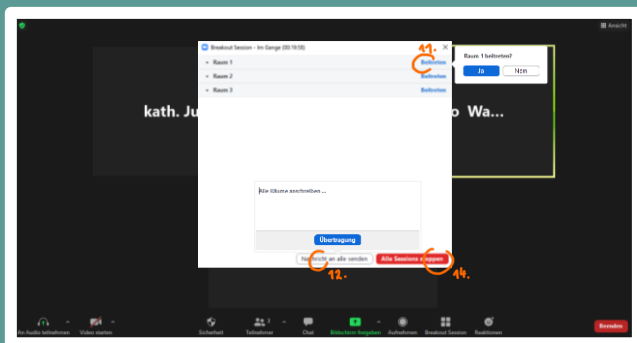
Ansicht

Breakout Session - Im Gange (00:19:58)

11.

Raum 1 Beitreten
Raum 2 Beitreten
Raum 3 Beitreten

Raum 1 beitreten?
Ja Nein

kath. Ju

o Wa...

Alle Räume anschreiben ...

Übertragung

Nachricht an alle senden

Alle Sessions stoppen

12.

14.

An Audio teilnehmen
Video starten
Sicherheit
Teilnehmer 3
Chat
Bildschirm freigeben
Aufnehmen
Breakout Session
Reaktionen
Beenden